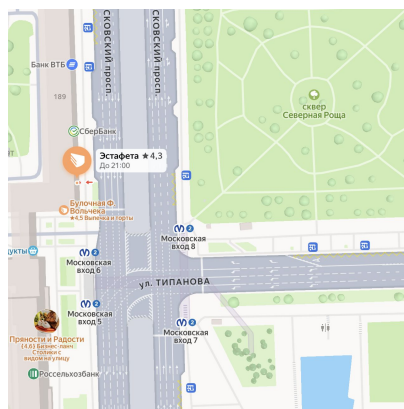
Московский просп.
Московский просп.
Банк ВТБ
189
сквер Северная Роща
СберБанк
Эстафета ★ 4,3
До 21:00
Булочная Ф. Вольчека
★4,5 Выпечка и торты
укты
Московская вход 6
Московская вход 8
ул. ТИПАНОВА
Московская вход 5
Московская вход 7
Пряности и Радости
4,6 Бизнес-ланч
Столики с видом на улицу
Россельхозбанк